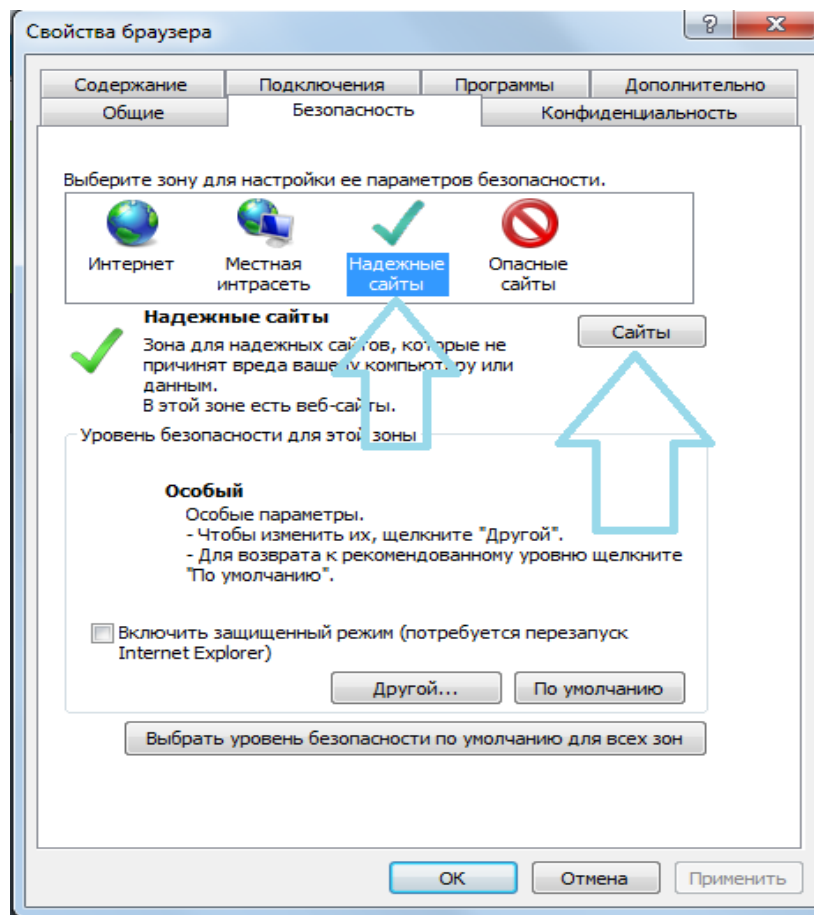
Свойства браузера

?

Содержание | Подключения | Программы | Дополнительно
Общие | Безопасность | Конфиденциальность

Выберите зону для настройки ее параметров безопасности.

Интернет
Местная интрасеть
Надежные сайты
Опасные сайты

Надежные сайты

Зона для надежных сайтов, которые не причинят вреда вашему компьютеру или данным.
В этой зоне есть веб-сайты.

Сайты

Уровень безопасности для этой зоны

Особый

Особые параметры.
- Чтобы изменить их, щелкните "Другой".
- Для возврата к рекомендованному уровню щелкните "По умолчанию".

Включить защищенный режим (потребуется перезапуск Internet Explorer)

Другой...
По умолчанию

Выбрать уровень безопасности по умолчанию для всех зон

OK
Отмена
Применить